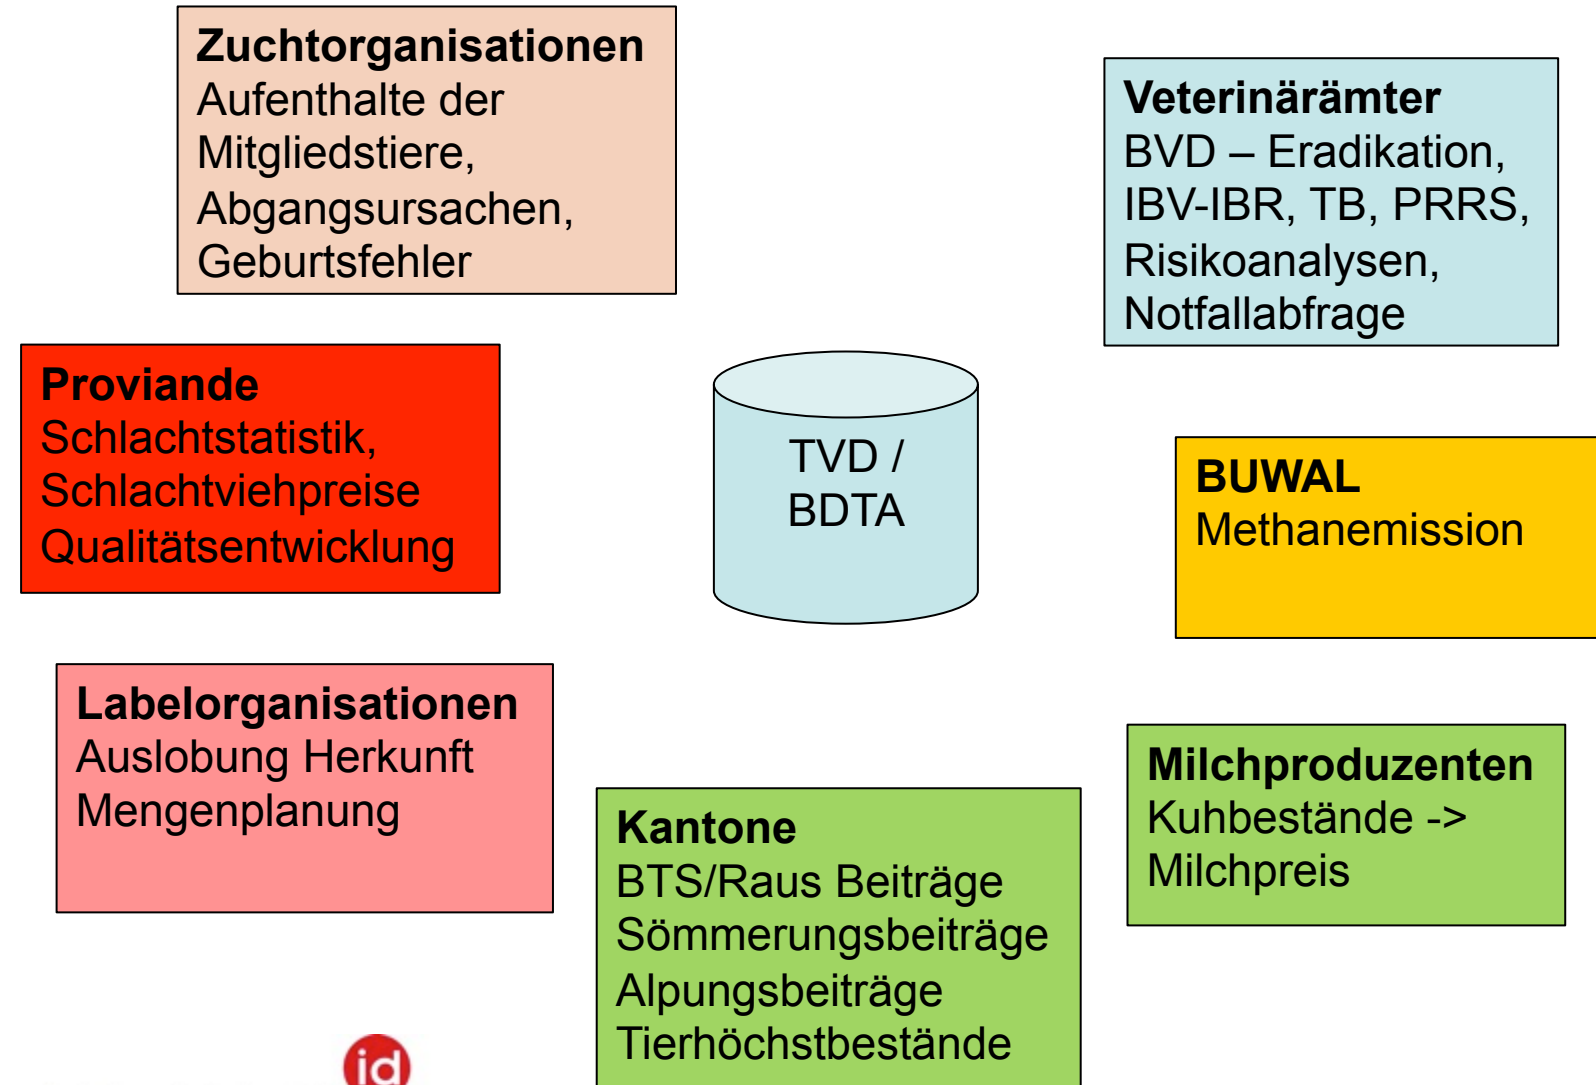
**Zuchtorganisationen**
Aufenthalte der Mitgliedstiere, Abgangsursachen, Geburtsfehler

**Veterinärämter**
BVD – Eradikation, IBV-IBR, TB, PRRS, Risikoanalysen, Notfallabfrage

**Proviande**
Schlachtstatistik, Schlachtviehpreise Qualitätsentwicklung

TVD / BDTA

**BUWAL**
Methanemission

**Labelorganisationen**
Auslobung Herkunft Mengenplanung

**Milchproduzenten**
Kuhbestände -> Milchpreis

**Kantone**
BTS/Raus Beiträge Sömmerungsbeiträge Alpungsbeiträge Tierhöchstbestände

id